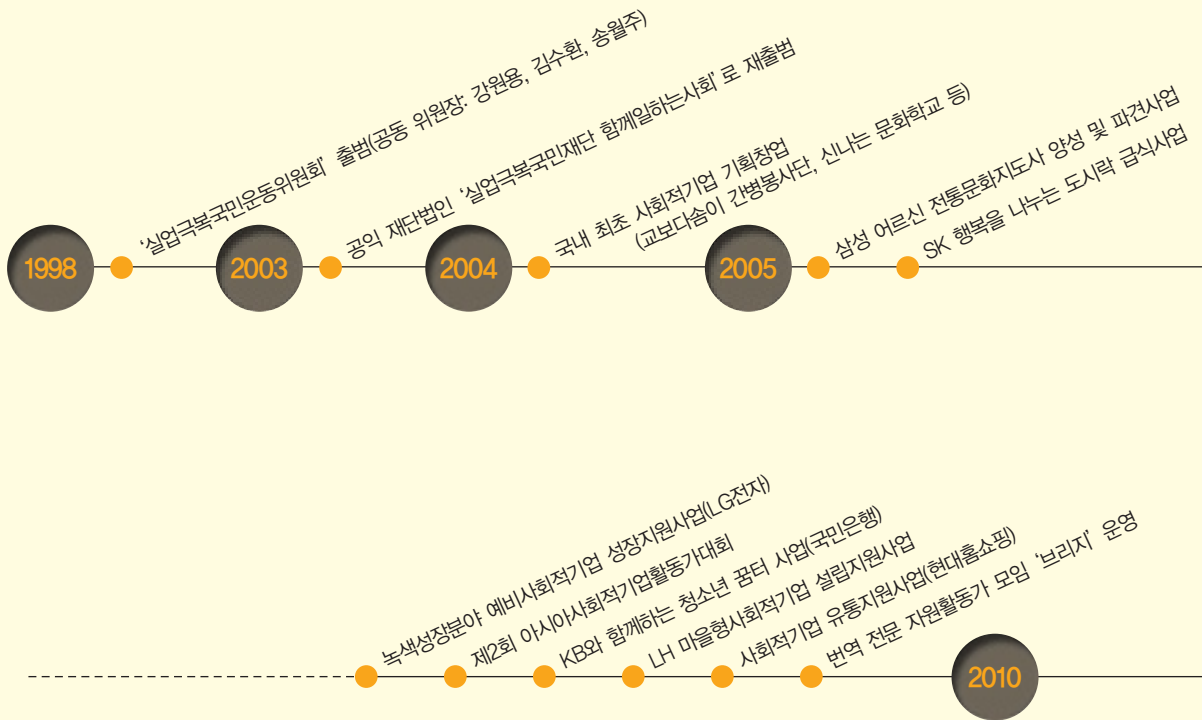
1998

'실업극복국민운동위원회' 출범(공동 위원장: 강원용, 김수환, 송월주)

2003

공익 재단법인 '실업극복국민재단 함께일하는사회' 로 재출범

2004

국내 최초 사회적기업 기획창업 (교보다솜이 간병봉사단, 신나는 문화학교 등)

2005

삼성 어르신 전통문화지도사 양성 및 파견사업

SK 행복을 나누는 도시락 급식사업

녹색성장분야 예비사회적기업 성장지원사업(LG전자)

제2회 아시아사회적기업활동가대회

KB와 함께하는 청소년 꿈터 사업(국민은행)

LH 마을형사회적기업 설립지원사업

사회적기업 유통지원사업(현대홈쇼핑)

번역 전문 자원활동가 모임 '브리지' 운영

2010